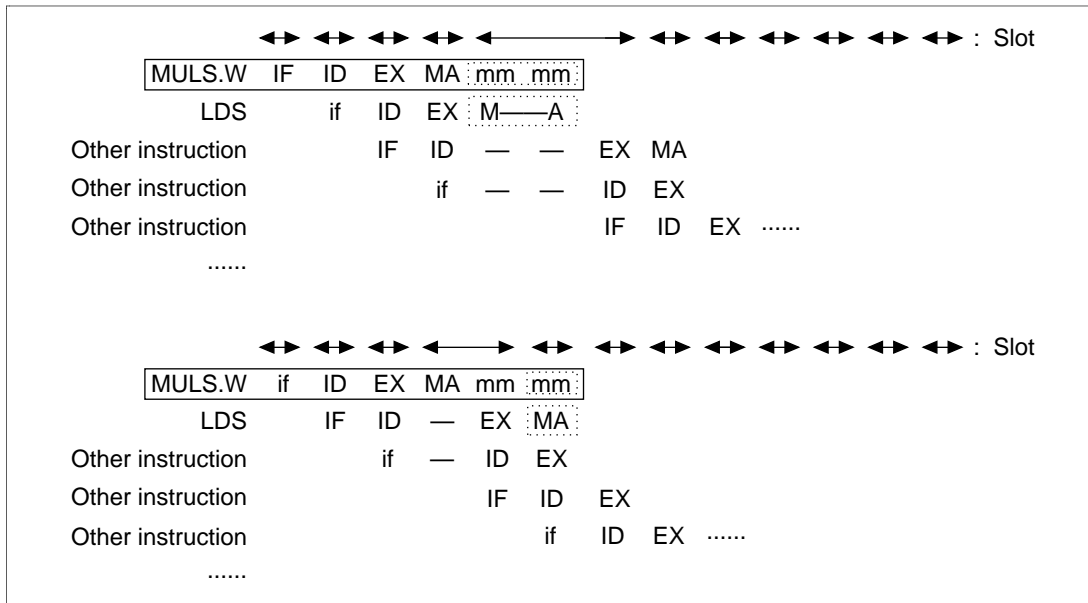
: Slot

MULS.W IF ID EX MA mm mm
LDS if ID EX M——A
Other instruction IF ID — — EX MA
Other instruction if — — ID EX
Other instruction IF ID EX ......
......

: Slot

MULS.W if ID EX MA mm mm
LDS IF ID — EX MA
Other instruction if — ID EX
Other instruction IF ID EX
Other instruction if ID EX ......
......